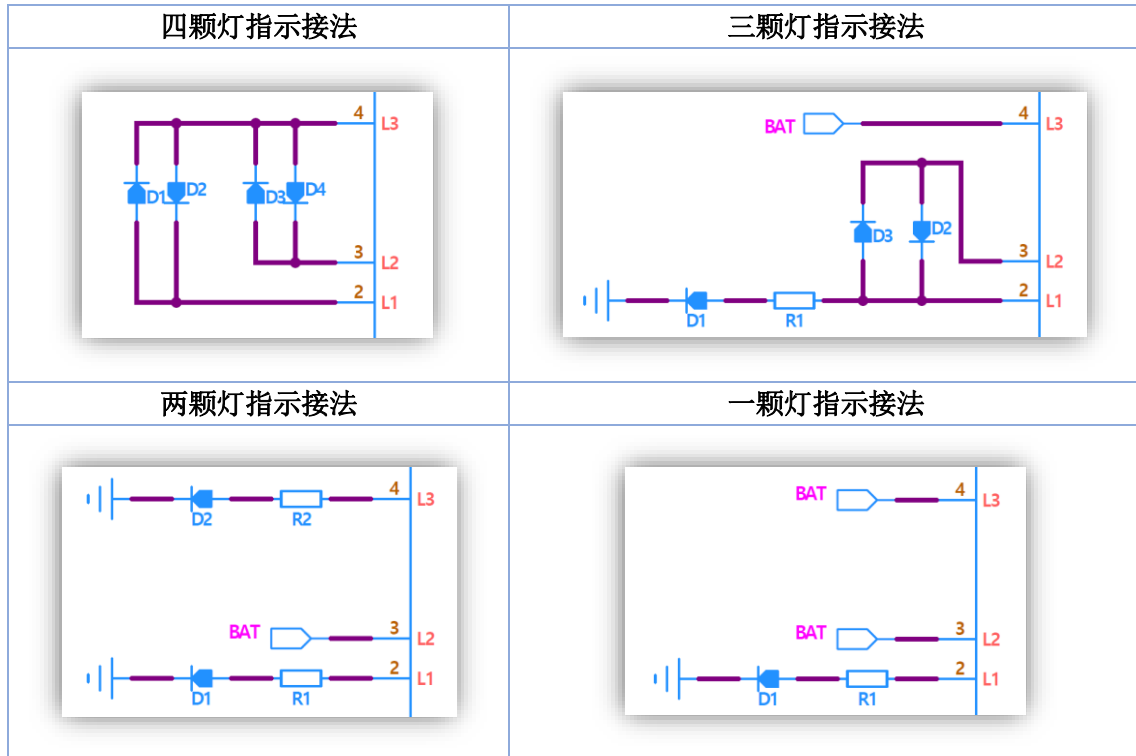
| 四颗灯指示接法 | 三颗灯指示接法 |
|---|---|
| D1 D2 D3 D4 4 L3 3 L2 2 L1 | BAT 4 L3 D3 D2 3 L2 D1 R1 2 L1 |
| 两颗灯指示接法 | 一颗灯指示接法 |
| D2 R2 4 L3 BAT 3 L2 D1 R1 2 L1 | BAT 4 L3 BAT 3 L2 D1 R1 2 L1 |